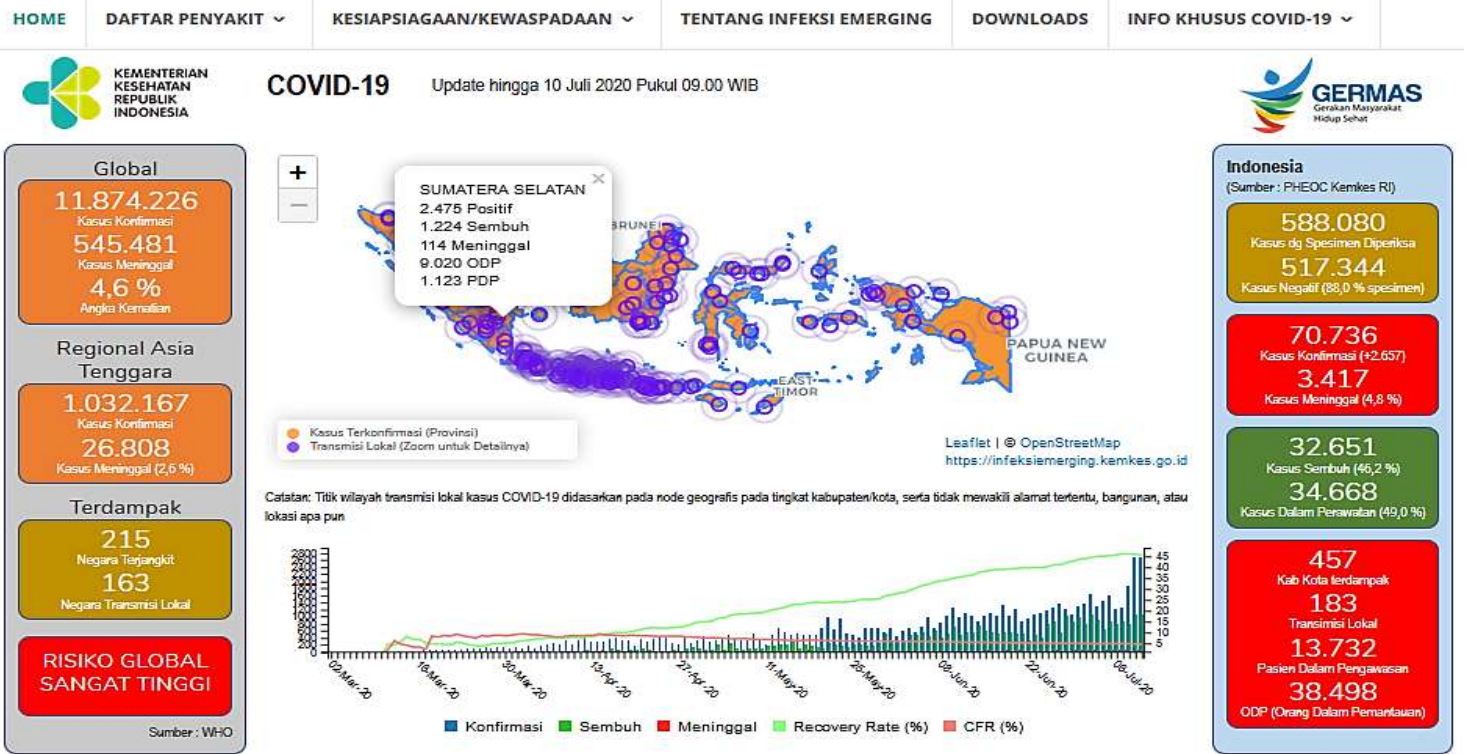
HOME DAFTAR PENYAKIT KESIAPSIAGAAN/KEWASPADAAN TENTANG INFEKSI EMERGING DOWNLOADS INFO KHUSUS COVID-19

KEMENTERIAN KESEHATAN REPUBLIK INDONESIA

COVID-19 Update hingga 10 Juli 2020 Pukul 09.00 WIB

GERMAS Gerakan Masyarakat Hidup Sehat

Global
11.874.226
Kasus Konfirmasi
545.481
Kasus Meninggal
4,6 %
Angka Kematian

Regional Asia Tenggara
1.032.167
Kasus Konfirmasi
26.808
Kasus Meninggal (2,6 %)

Terdampak
215
Negara Terjangkit
163
Negara Transmisi Lokal

RISIKO GLOBAL SANGAT TINGGI

Sumber : WHO

+
−

SUMATERA SELATAN
2.475 Positif
1.224 Sembuh
114 Meninggal
9.020 ODP
1.123 PDP

BRUNEI
PAPUA NEW GUINEA
EAST TIMOR

Kasus Terkonfirmasi (Provinsi)
Transmisi Lokal (Zoom untuk Detailnya)

Leaflet | © OpenStreetMap
https://infeksiemerging.kemkes.go.id

Catatan: Titik wilayah transmisi lokal kasus COVID-19 didasarkan pada node geografis pada tingkat kabupaten/kota, serta tidak mewakili alamat tertentu, bangunan, atau lokasi apa pun

2800 2600 2400 2200 2000 1800 1600 1400 1200 1000 800 600 400 200 0
45 40 35 30 25 20 15 10 5
02-Mar-20 16-Mar-20 30-Mar-20 13-Apr-20 27-Apr-20 11-May-20 25-May-20 08-Jun-20 22-Jun-20 06-Jul-20

Konfirmasi Sembuh Meninggal Recovery Rate (%) CFR (%)

Indonesia
(Sumber : PHEOC Kemkes RI)
588.080
Kasus dg Spesimen Diperiksa
517.344
Kasus Negatif (88,0 % spesimen)
70.736
Kasus Konfirmasi (+2.657)
3.417
Kasus Meninggal (4,8 %)
32.651
Kasus Sembuh (46,2 %)
34.668
Kasus Dalam Perawatan (49,0 %)
457
Kab Kota terdampak
183
Transmisi Lokal
13.732
Pasien Dalam Pengawasan
38.498
ODP (Orang Dalam Pemantauan)